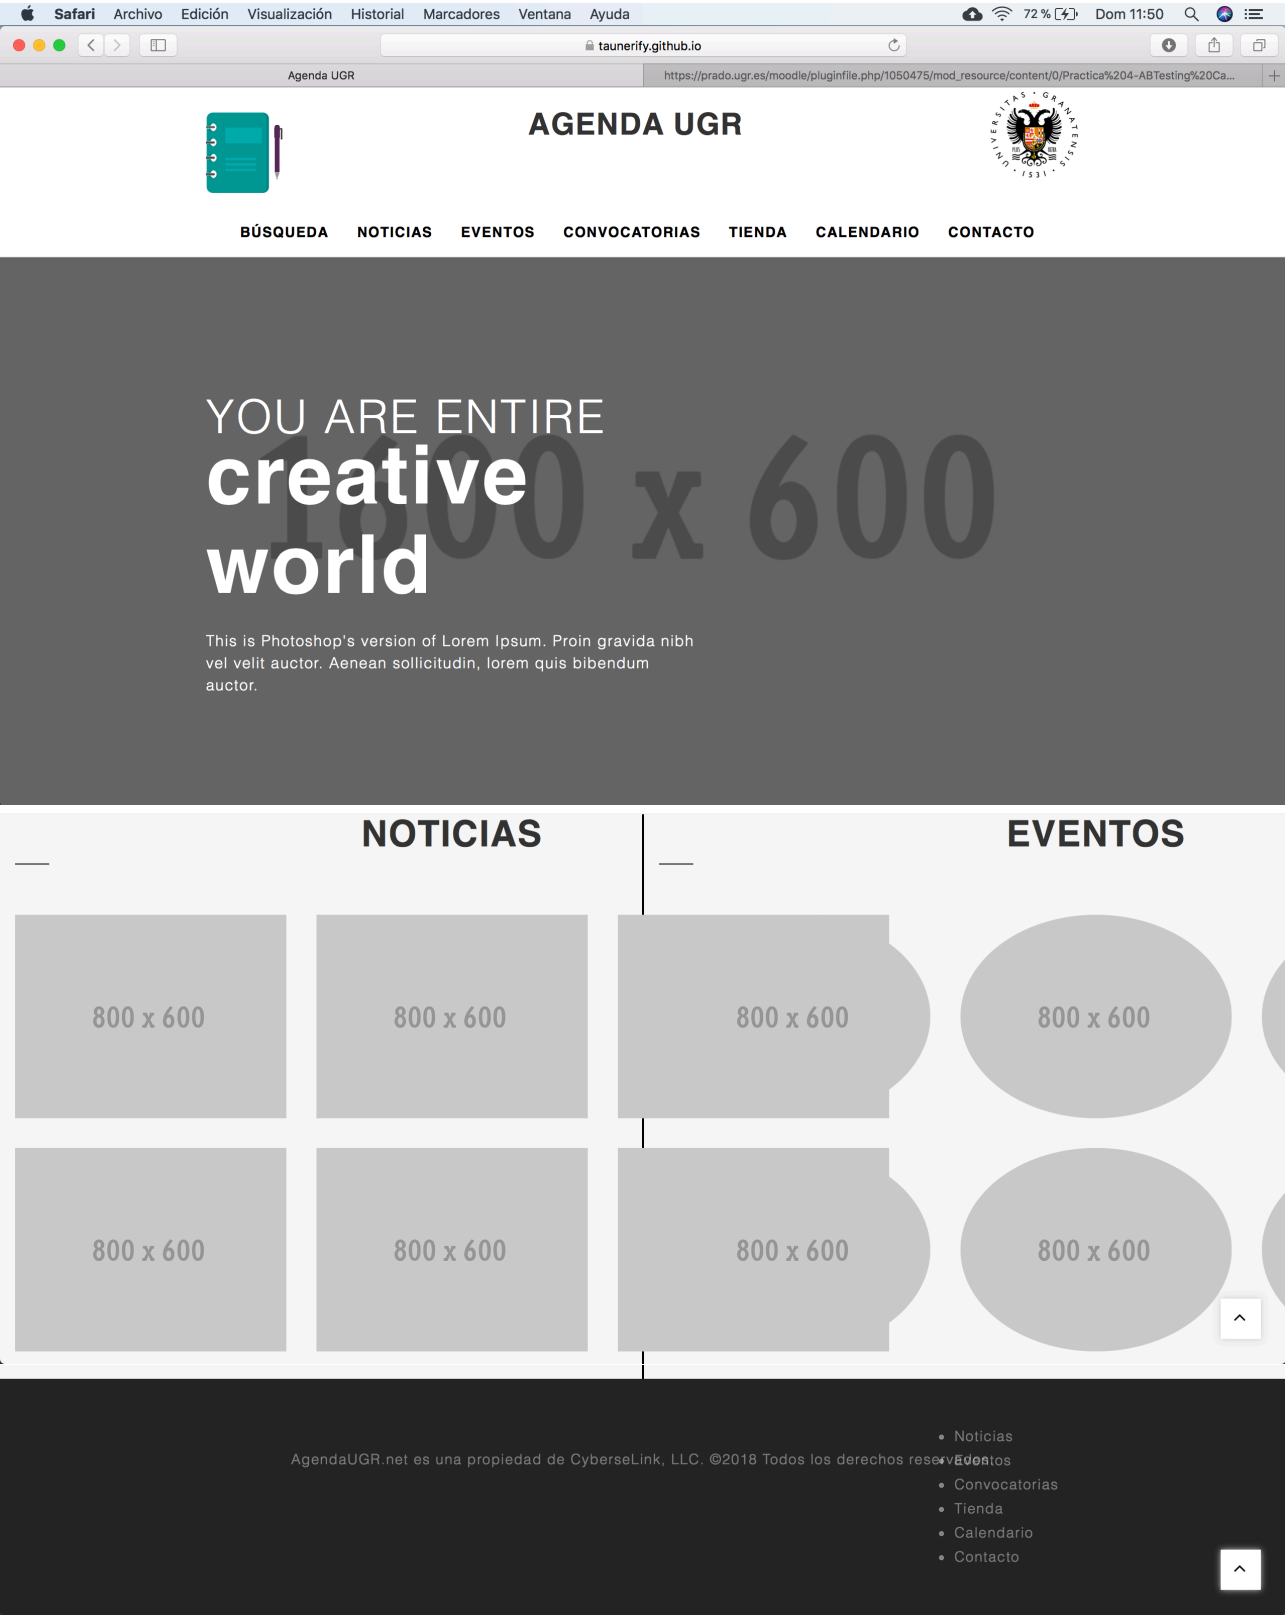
Safari Archivo Edición Visualización Historial Marcadores Ventana Ayuda

72 % Dom 11:50

taunerify.github.io

Agenda UGR

https://prado.ugr.es/moodle/pluginfile.php/1050475/mod_resource/content/0/Practica%204-ABTesting%20Ca...

AGENDA UGR

UNIVERSITAS GRANATENSIS 1531

BÚSQUEDA NOTICIAS EVENTOS CONVOCATORIAS TIENDA CALENDARIO CONTACTO

YOU ARE ENTIRE
creative
world

1600 x 600

This is Photoshop's version of Lorem Ipsum. Proin gravida nibh vel velit auctor. Aenean sollicitudin, lorem quis bibendum auctor.

NOTICIAS

EVENTOS

800 x 600

800 x 600

800 x 600

800 x 600

800 x 600

800 x 600

800 x 600

800 x 600

AgendaUGR.net es una propiedad de CyberseLink, LLC. ©2018 Todos los derechos rese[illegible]

- Noticias
- Eventos
- Convocatorias
- Tienda
- Calendario
- Contacto